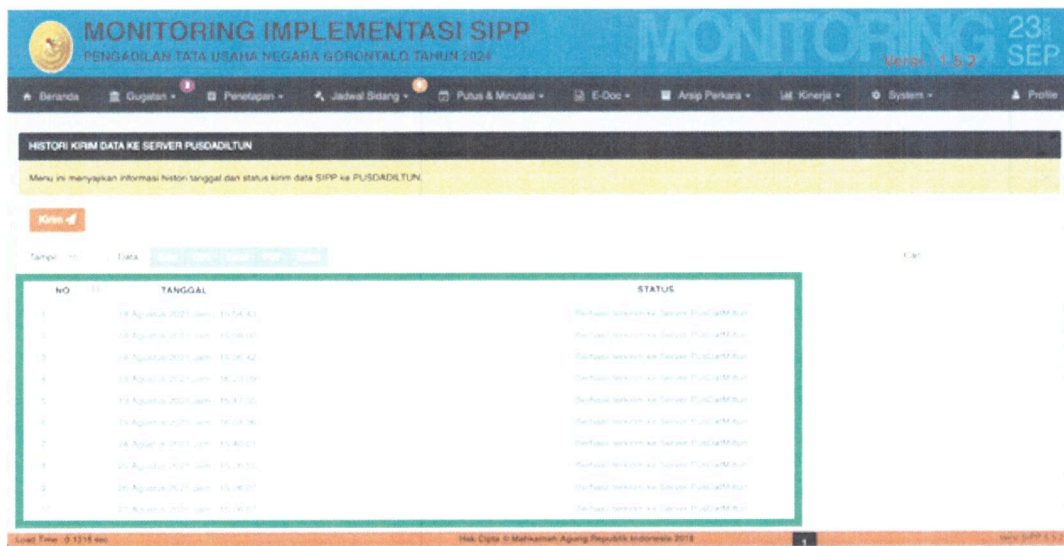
MONITORING IMPLEMENTASI SIPP
PENGADILAN TATA USAHA NEGARA GORONTALO TAHUN 2024

MONITORING
Versi : 1.5.2
23
SEP

Beranda | Gugatan | Penetapan | Jadwal Sidang | Putus & Minutasi | E-Doc | Arsip Perkara | Kinerja | System | Profile

HISTORI KIRIM DATA KE SERVER PUSDADILTUN

Menu ini menyajikan informasi histori tanggal dan status kirim data SIPP ke PUSDADILTUN

Kirim

Tampil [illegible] Data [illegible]

Cari:

| NO | TANGGAL | STATUS |
|---|---|---|
| 1 | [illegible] Agustus 2023 Jam : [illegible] | Berhasil terkirim ke Server PusDatMiltun |
| 2 | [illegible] Agustus 2023 Jam : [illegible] | Berhasil terkirim ke Server PusDatMiltun |
| 3 | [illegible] Agustus 2023 Jam : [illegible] | Berhasil terkirim ke Server PusDatMiltun |
| 4 | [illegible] Agustus 2023 Jam : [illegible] | Berhasil terkirim ke Server PusDatMiltun |
| 5 | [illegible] Agustus 2023 Jam : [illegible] | Berhasil terkirim ke Server PusDatMiltun |
| 6 | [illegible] Agustus 2023 Jam : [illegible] | Berhasil terkirim ke Server PusDatMiltun |
| 7 | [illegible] Agustus 2023 Jam : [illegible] | Berhasil terkirim ke Server PusDatMiltun |
| 8 | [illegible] Agustus 2023 Jam : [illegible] | Berhasil terkirim ke Server PusDatMiltun |
| 9 | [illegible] Agustus 2023 Jam : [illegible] | Berhasil terkirim ke Server PusDatMiltun |
| 10 | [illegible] Agustus 2023 Jam : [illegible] | Berhasil terkirim ke Server PusDatMiltun |

Load Time : 0.1316 sec.
Hak Cipta © Mahkamah Agung Republik Indonesia 2018
1
versi SIPP 5.5.2